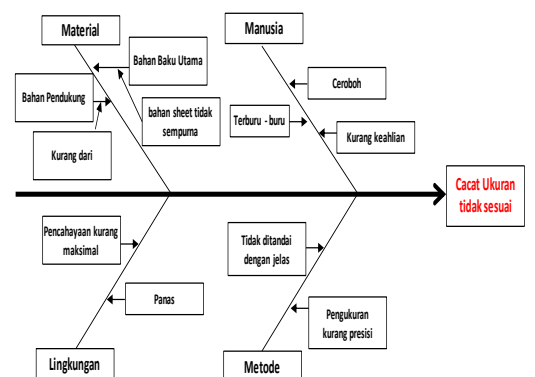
Material

Bahan Baku Utama

Bahan Pendukung

bahan sheet tidak sempurna

Kurang dari

Manusia

Ceroboh

Terburu - buru

Kurang keahlian

Cacat Ukuran tidak sesuai

Pencahayaan kurang maksimal

Panas

Lingkungan

Tidak ditandai dengan jelas

Pengukuran kurang presisi

Metode